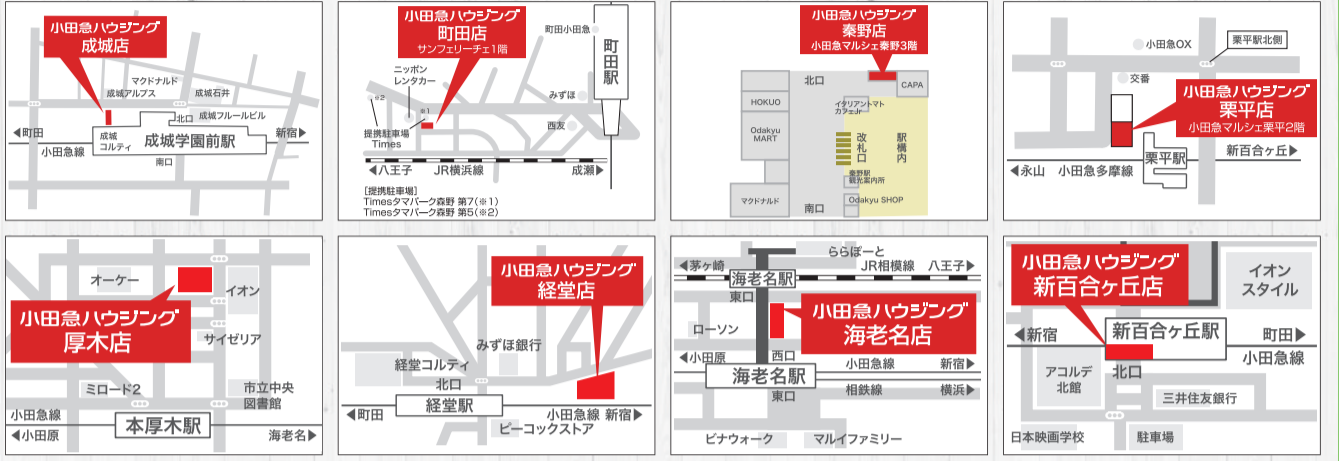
小田急ハウジング
成城店

マクドナルド
成城アルプス
成城石井
成城フルーツビル
北口
◀町田
成城コルティ
成城学園前駅
新宿▶
小田急線
南口

小田急ハウジング
町田店
サンフェリーチェ1階

町田小田急
町田駅
ニッポンレンタカー
※2
※1
みずほ
提携駐車場 Times
西友
◀八王子
JR横浜線
成瀬▶
[提携駐車場]
Timesタマパーク森野 第7(※1)
Timesタマパーク森野 第5(※2)

小田急ハウジング
秦野店
小田急マルシェ秦野3階

北口
CAPA
HOKUO
Odakyu MART
イタリアントマト カフェJr.
改札口
駅構内
秦野駅 観光案内所
マクドナルド
南口
Odakyu SHOP

小田急OX
栗平駅北側
交番
小田急ハウジング
栗平店
小田急マルシェ栗平2階
栗平駅
新百合ヶ丘▶
◀永山
小田急多摩線

オーケー
イオン
小田急ハウジング
厚木店
サイゼリア
ミロード2
市立中央図書館
小田急線
本厚木駅
◀小田原
海老名▶

小田急ハウジング
経堂店
みずほ銀行
経堂コルティ
北口
◀町田
経堂駅
小田急線 新宿▶
ピーコックストア

◀茅ヶ崎
ららぽーと
JR相模線
八王子▶
海老名駅
東口
小田急ハウジング
海老名店
ローソン
◀小田原
西口
小田急線
新宿▶
海老名駅
相鉄線
横浜▶
東口
ビナウォーク
マルイファミリー

小田急ハウジング
新百合ヶ丘店
イオンスタイル
◀新宿
新百合ヶ丘駅
町田▶
小田急線
アコルデ北館
北口
三井住友銀行
日本映画学校
駐車場